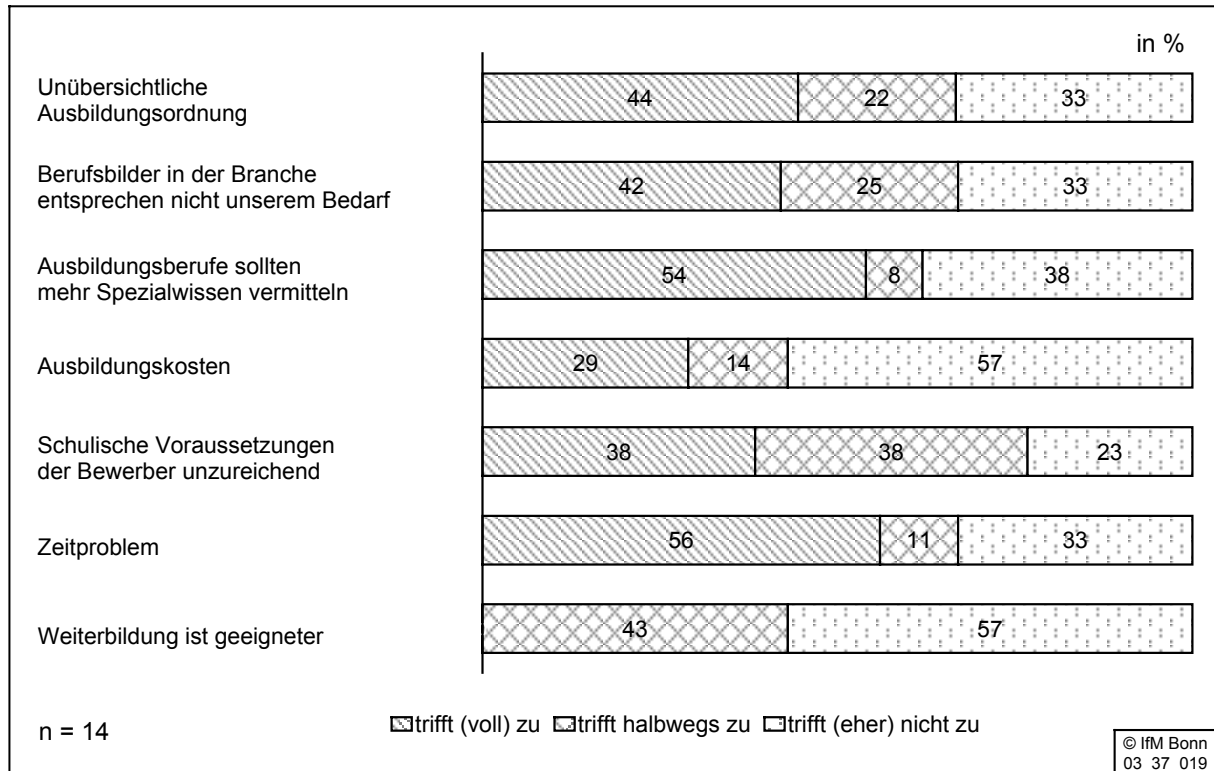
in %

Unübersichtliche Ausbildungsordnung
44 | 22 | 33

Berufsbilder in der Branche entsprechen nicht unserem Bedarf
42 | 25 | 33

Ausbildungsberufe sollten mehr Spezialwissen vermitteln
54 | 8 | 38

Ausbildungskosten
29 | 14 | 57

Schulische Voraussetzungen der Bewerber unzureichend
38 | 38 | 23

Zeitproblem
56 | 11 | 33

Weiterbildung ist geeigneter
43 | 57

n = 14

trifft (voll) zu trifft halbwegs zu trifft (eher) nicht zu

© IfM Bonn
03 37 019